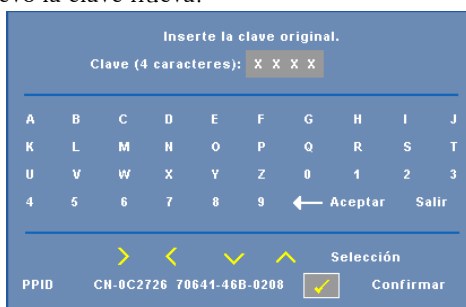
evo la clave nueva.

Inserte la clave original.

Clave (4 caracteres): X X X X

A B C D E F G H I J
K L M N O P Q R S T
U V W X Y Z 0 1 2 3
4 5 6 7 8 9 Aceptar Salir

Selección

PPID CN-0C2726 70641-46B-0208 Confirmar